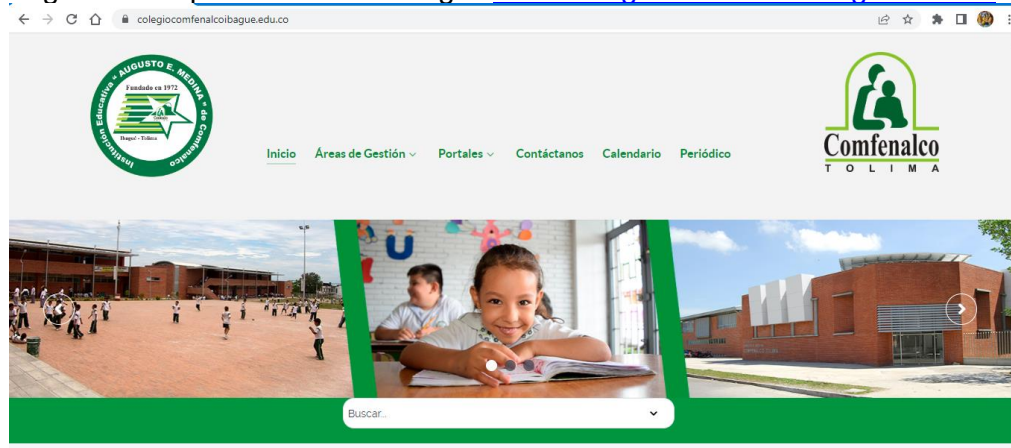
colegiocomfenalcoibague.edu.co

Institución Educativa "AUGUSTO E. MEDINA" de Comfenalco
Fundado en 1972
Ibagué - Tolima

Inicio
Áreas de Gestión
Portales
Contáctanos
Calendario
Periódico

Comfenalco
TOLIMA

U

Buscar...